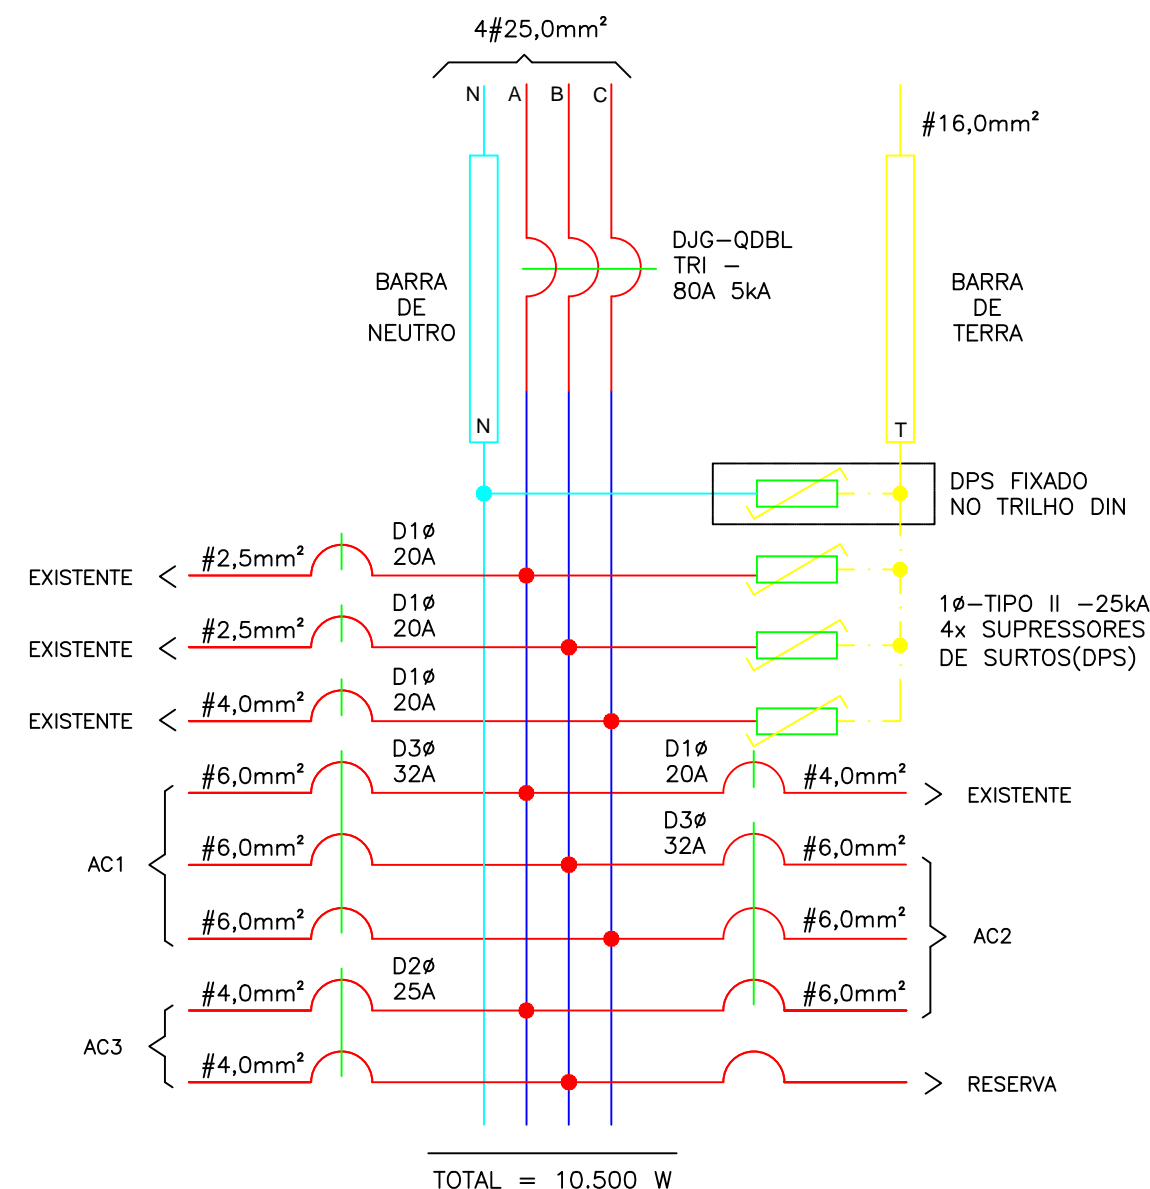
4#25,0mm²

N A B C

#16,0mm²

DJG–QDBL
TRI –
80A 5kA

BARRA
DE
NEUTRO

BARRA
DE
TERRA

N

T

DPS FIXADO
NO TRILHO DIN

EXISTENTE < #2,5mm² D1ø 20A

EXISTENTE < #2,5mm² D1ø 20A

EXISTENTE < #4,0mm² D1ø 20A

1ø–TIPO II –25kA
4x SUPRESSORES
DE SURTOS(DPS)

#6,0mm² D3ø 32A

D1ø 20A #4,0mm² > EXISTENTE

AC1

#6,0mm²

D3ø 32A #6,0mm²

#6,0mm²

#6,0mm²

AC2

#4,0mm² D2ø 25A

#6,0mm²

AC3

#4,0mm²

> RESERVA

TOTAL = 10.500 W